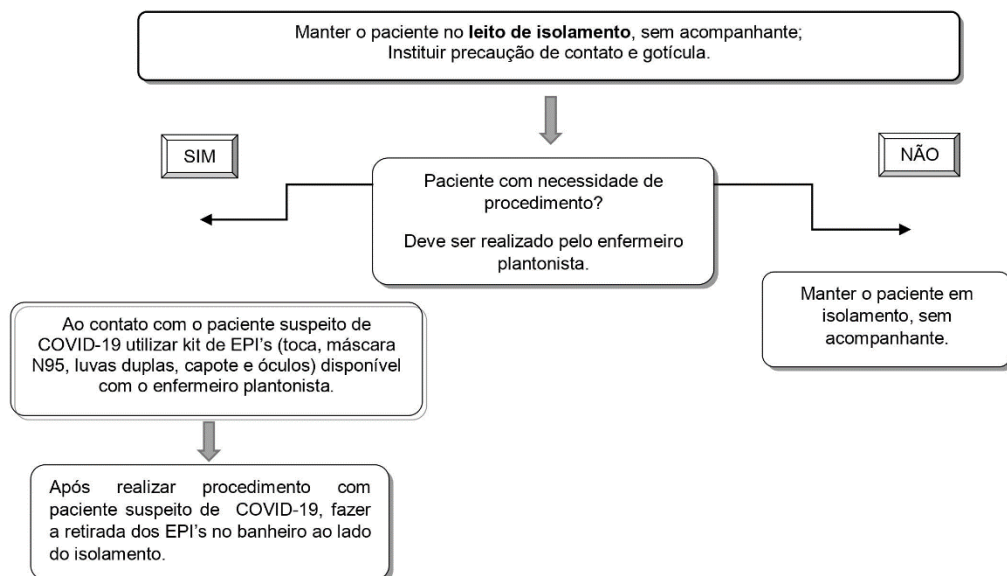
Manter o paciente no **leito de isolamento**, sem acompanhante;
Instituir precaução de contato e gotícula.

SIM

Paciente com necessidade de procedimento?

Deve ser realizado pelo enfermeiro plantonista.

NÃO

Ao contato com o paciente suspeito de COVID-19 utilizar kit de EPI's (toca, máscara N95, luvas duplas, capote e óculos) disponível com o enfermeiro plantonista.

Manter o paciente em isolamento, sem acompanhante.

Após realizar procedimento com paciente suspeito de COVID-19, fazer a retirada dos EPI's no banheiro ao lado do isolamento.